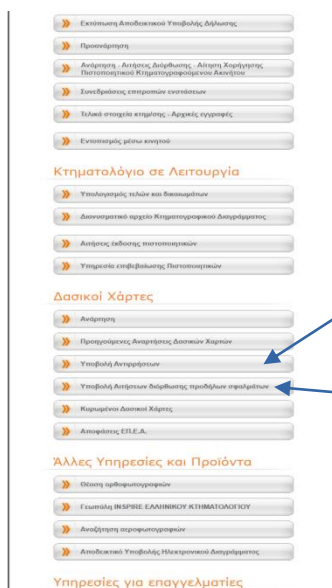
Εκτύπωση Αποδεικτικού Υποβολής Δήλωσης

Προσκόμιση

Ανάρτηση - Αιτήσεις Διόρθωσης - Αίτηση Χορήγησης Πιστοποιητικού Κτηματογραφούμενου Ακινήτου

Συνεδριάσεις επιτροπών ενστάσεων

Τελικά στοιχεία κτηματολογίου - Αρχικές εγγραφές

Εντοπισμός μέσω κινητού

Κτηματολόγιο σε Λειτουργία

Υπολογισμός τελών και δικαιωμάτων

Διανυσματικό αρχείο Κτηματογραφικού Διαγράμματος

Αιτήσεις έκδοσης πιστοποιητικών

Υπηρεσία επιβεβαίωσης Πιστοποιητικών

Δασικοί Χάρτες

Ανάρτηση

Προηγούμενες Αναρτήσεις Δασικών Χαρτών

Υποβολή Αντιρρήσεων

Υποβολή Αιτήσεων διόρθωσης προδήλων σφαλμάτων

Κυρωμένοι Δασικοί Χάρτες

Αποφάσεις ΕΠ.Ε.Α.

Άλλες Υπηρεσίες και Προϊόντα

Θέαση ορθοφωτογραφιών

Γεωπύλη INSPIRE ΕΛΛΗΝΙΚΟΥ ΚΤΗΜΑΤΟΛΟΓΙΟΥ

Αναζήτηση αεροφωτογραφιών

Αποδεικτικό Υποβολής Ηλεκτρονικού Διαγράμματος

Υπηρεσίες για επαγγελματίες